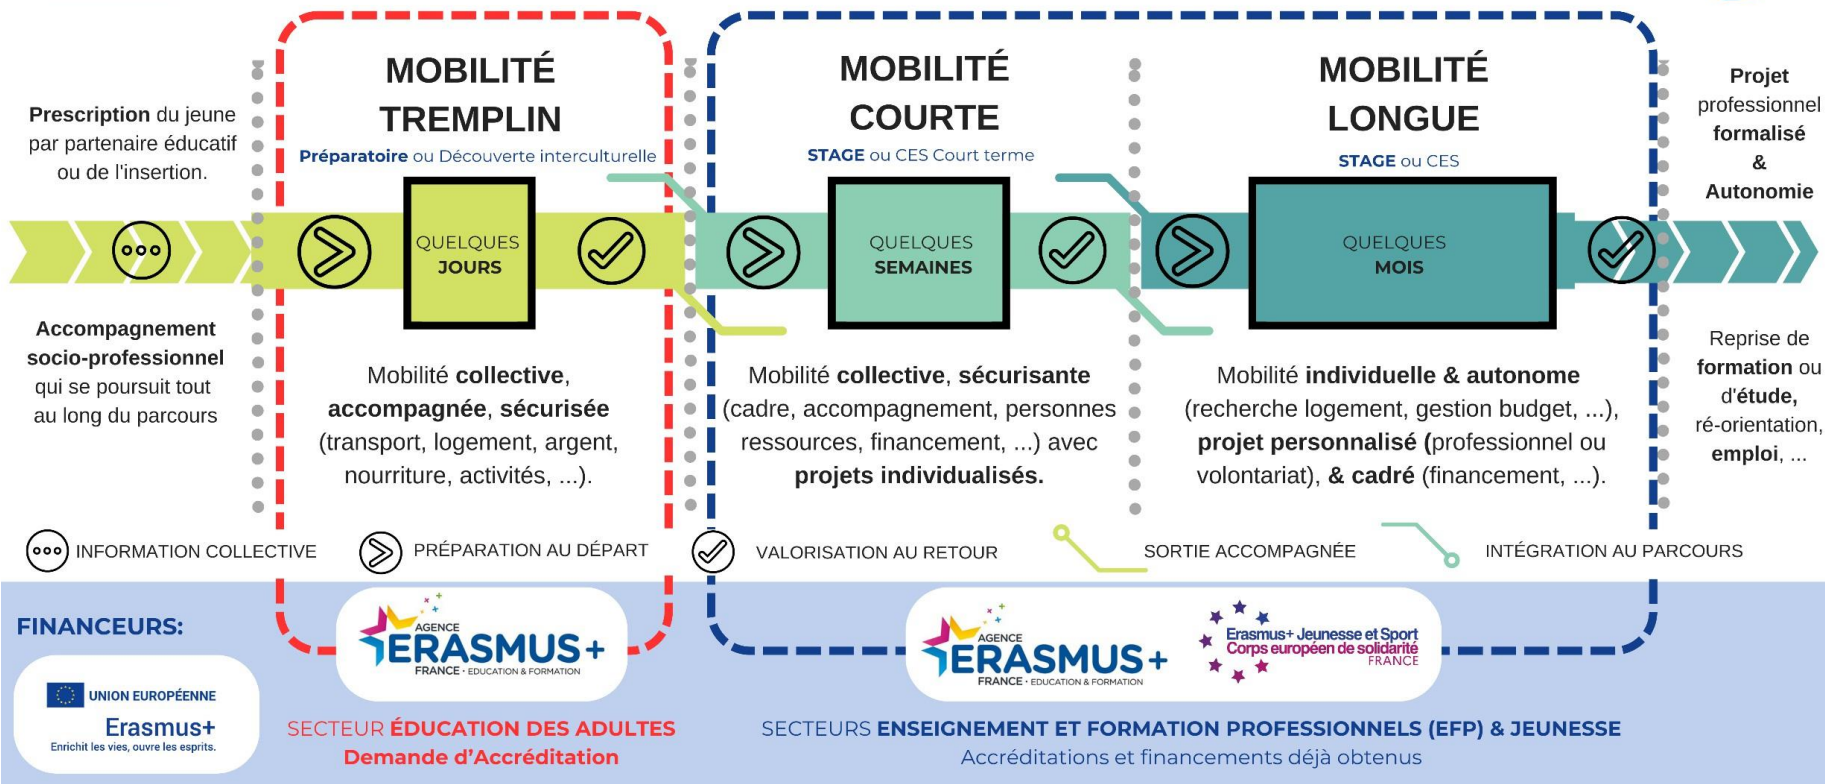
Prescription du jeune par partenaire éducatif ou de l'insertion.

Accompagnement socio-professionnel qui se poursuit tout au long du parcours

MOBILITÉ TREMPLIN

Préparatoire ou Découverte interculturelle

QUELQUES JOURS

Mobilité collective, accompagnée, sécurisée (transport, logement, argent, nourriture, activités, ...).

MOBILITÉ COURTE

STAGE ou CES Court terme

QUELQUES SEMAINES

Mobilité collective, sécurisante (cadre, accompagnement, personnes ressources, financement, ...) avec projets individualisés.

MOBILITÉ LONGUE

STAGE ou CES

QUELQUES MOIS

Mobilité individuelle & autonome (recherche logement, gestion budget, ...), projet personnalisé (professionnel ou volontariat), & cadré (financement, ...).

Projet professionnel formalisé & Autonomie

Reprise de formation ou d'étude, ré-orientation, emploi, ...

INFORMATION COLLECTIVE

PRÉPARATION AU DÉPART

VALORISATION AU RETOUR

SORTIE ACCOMPAGNÉE

INTÉGRATION AU PARCOURS

FINANCEURS:

UNION EUROPÉENNE
Erasmus+
Enrichit les vies, ouvre les esprits.

AGENCE ERASMUS+ FRANCE · EDUCATION & FORMATION

SECTEUR ÉDUCATION DES ADULTES
Demande d'Accréditation

AGENCE ERASMUS+ FRANCE · EDUCATION & FORMATION

Erasmus+ Jeunesse et Sport
Corps européen de solidarité
FRANCE

SECTEURS ENSEIGNEMENT ET FORMATION PROFESSIONNELS (EFP) & JEUNESSE
Accréditations et financements déjà obtenus